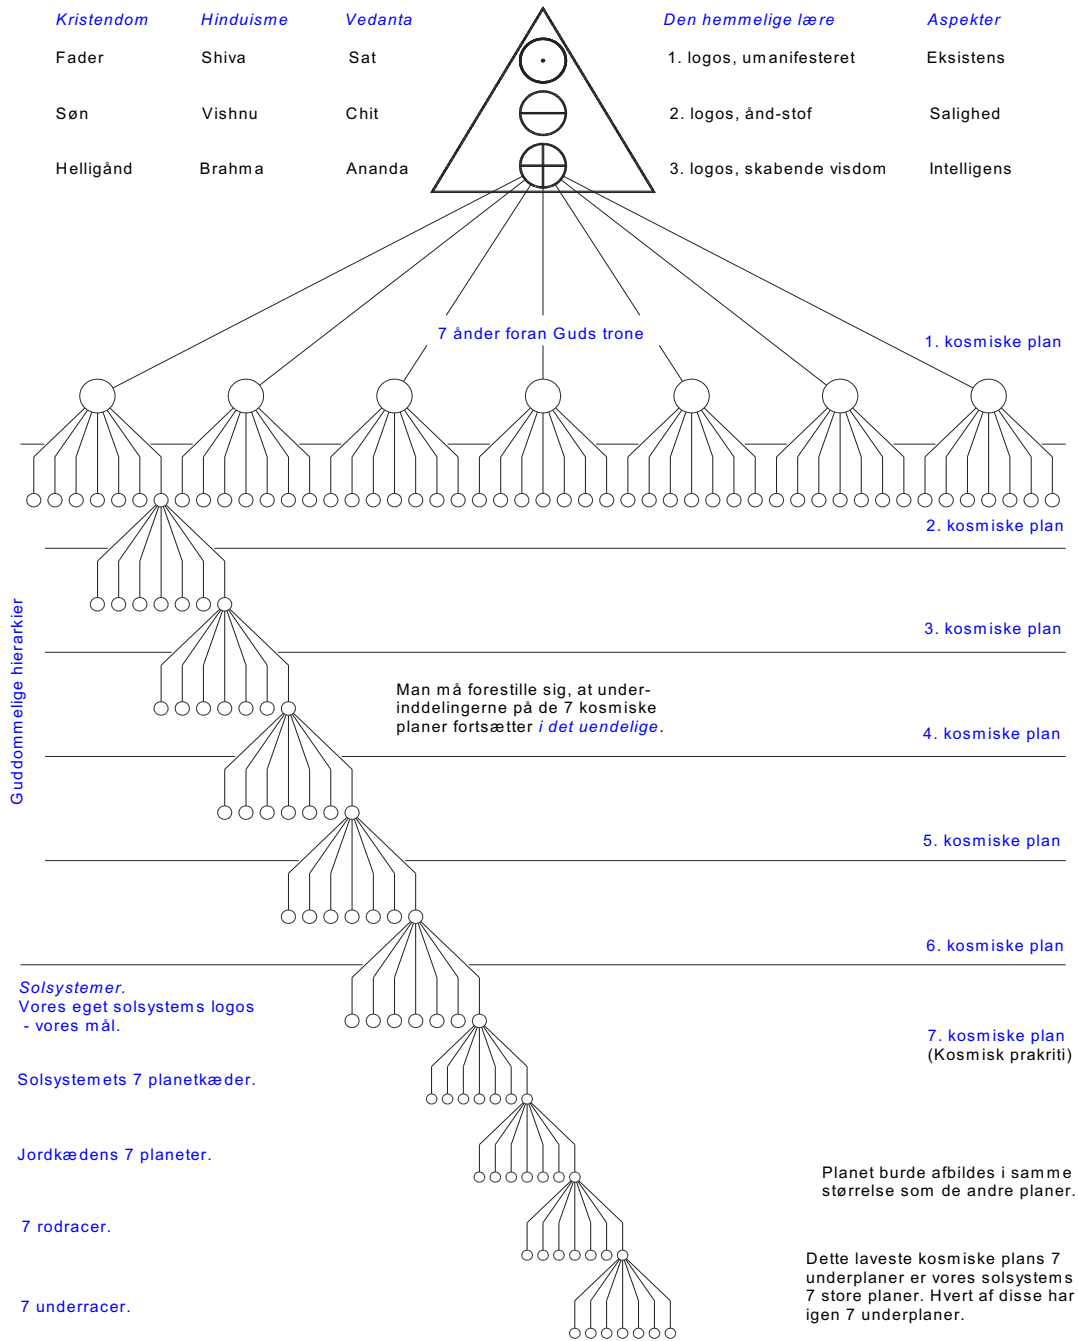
| Kristendom | Hinduisme | Vedanta |
|---|---|---|
| Fader | Shiva | Sat |
| Søn | Vishnu | Chit |
| Helligånd | Brahma | Ananda |

| Den hemmelige lære | Aspekter |
|---|---|
| 1. logos, umanifesteret | Eksistens |
| 2. logos, ånd-stof | Salighed |
| 3. logos, skabende visdom | Intelligens |

7 ånder foran Guds trone

1. kosmiske plan

2. kosmiske plan

3. kosmiske plan

Guddommelige hierarkier

Man må forestille sig, at underinddelingerne på de 7 kosmiske planer fortsætter i det uendelige.

4. kosmiske plan

5. kosmiske plan

6. kosmiske plan

Solsystemer.
Vores eget solsystems logos
- vores mål.

7. kosmiske plan
(Kosmisk prakriti)

Solsystemets 7 planetkæder.

Jordkædens 7 planeter.

Planet burde afbildes i samme størrelse som de andre planer.

7 rodracer.

Dette laveste kosmiske plans 7 underplaner er vores solsystems 7 store planer. Hvert af disse har igen 7 underplaner.

7 underracer.